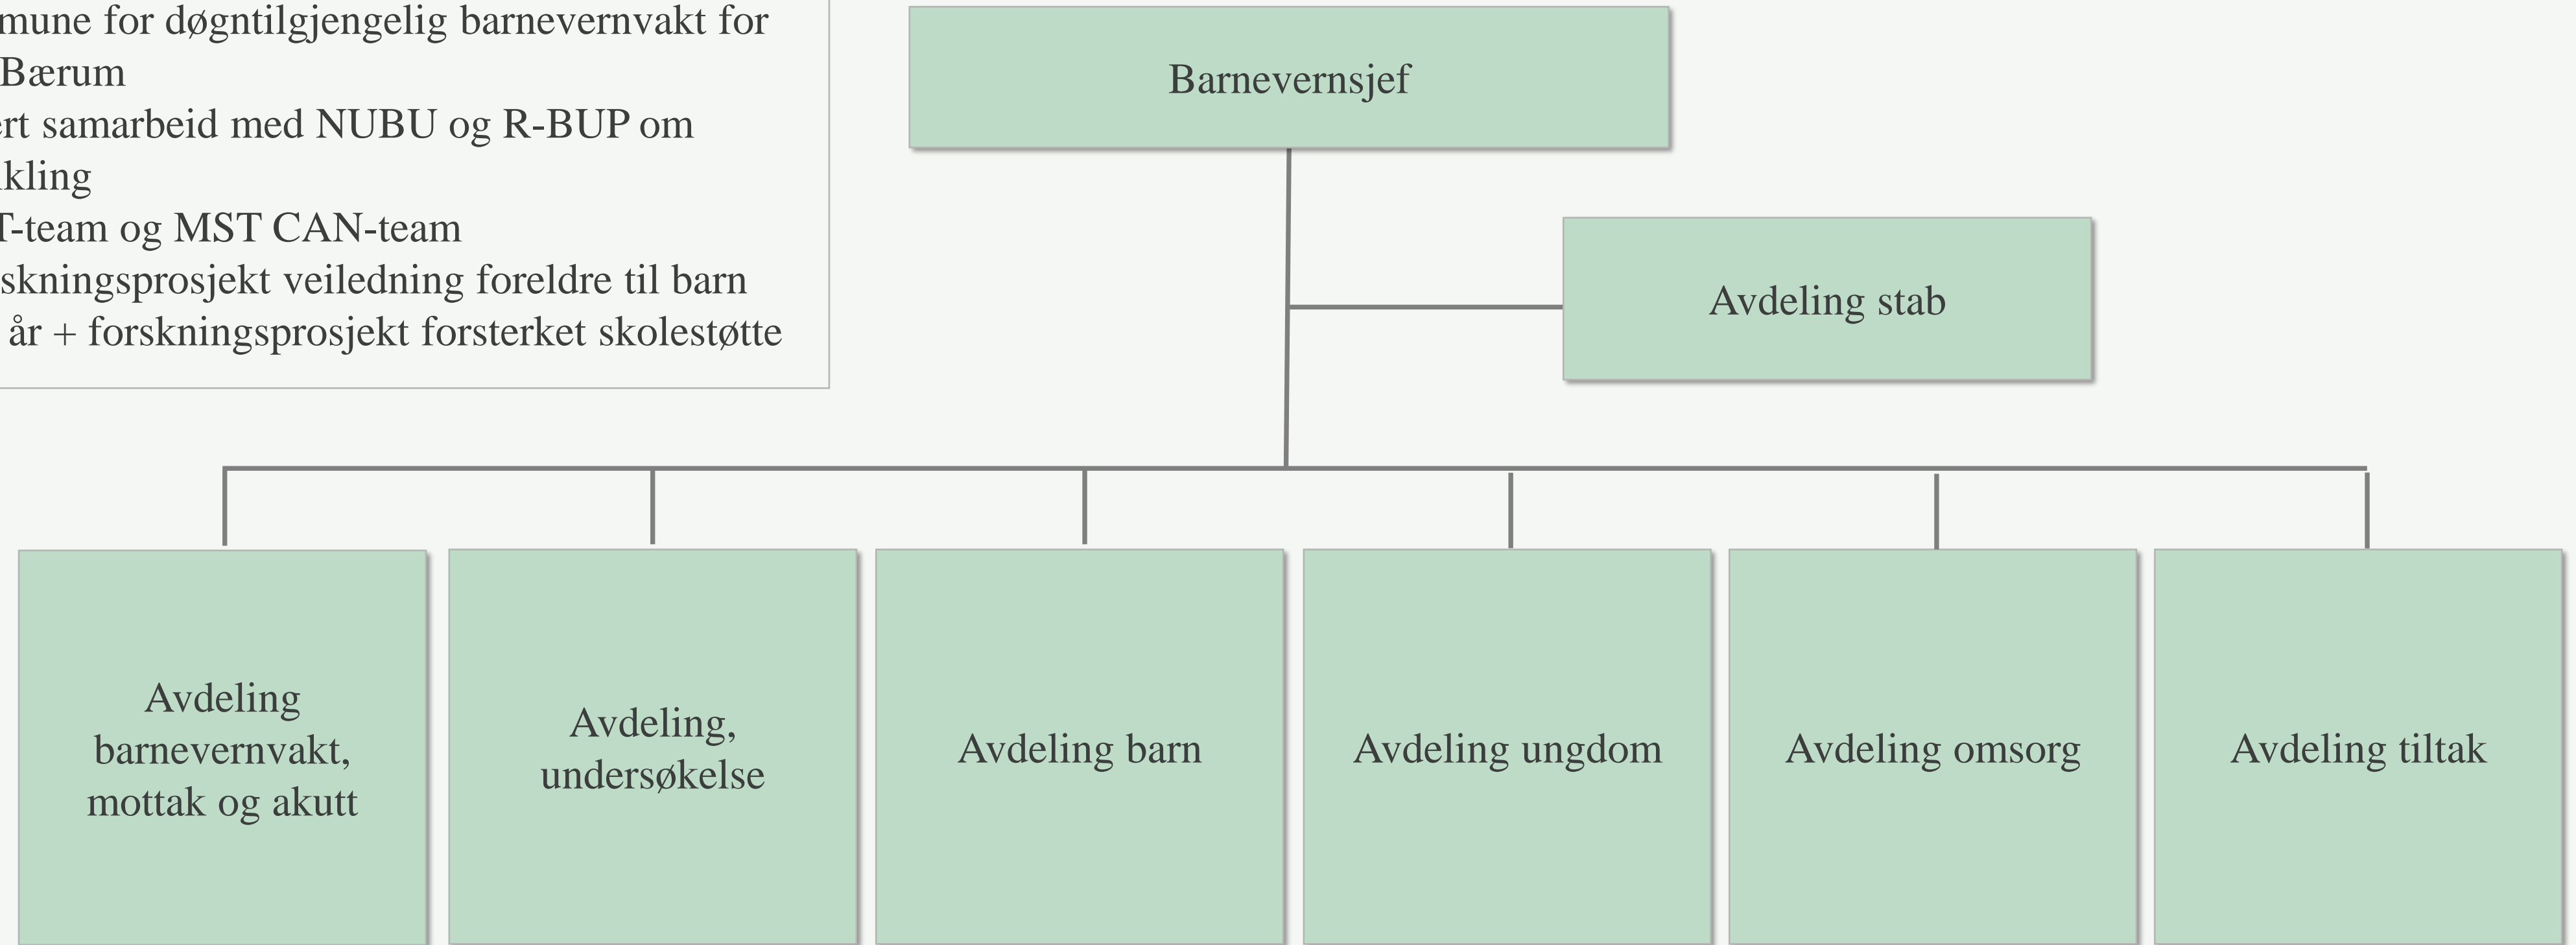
mune for døgntilgjengelig barnevernvakt for Bærum
ert samarbeid med NUBU og R-BUP om kling
T-team og MST CAN-team
skningsprosjekt veiledning foreldre til barn år + forskningsprosjekt forsterket skolestøtte

Barnevernsjef

Avdeling stab

Avdeling barnevernvakt, mottak og akutt

Avdeling, undersøkelse

Avdeling barn

Avdeling ungdom

Avdeling omsorg

Avdeling tiltak